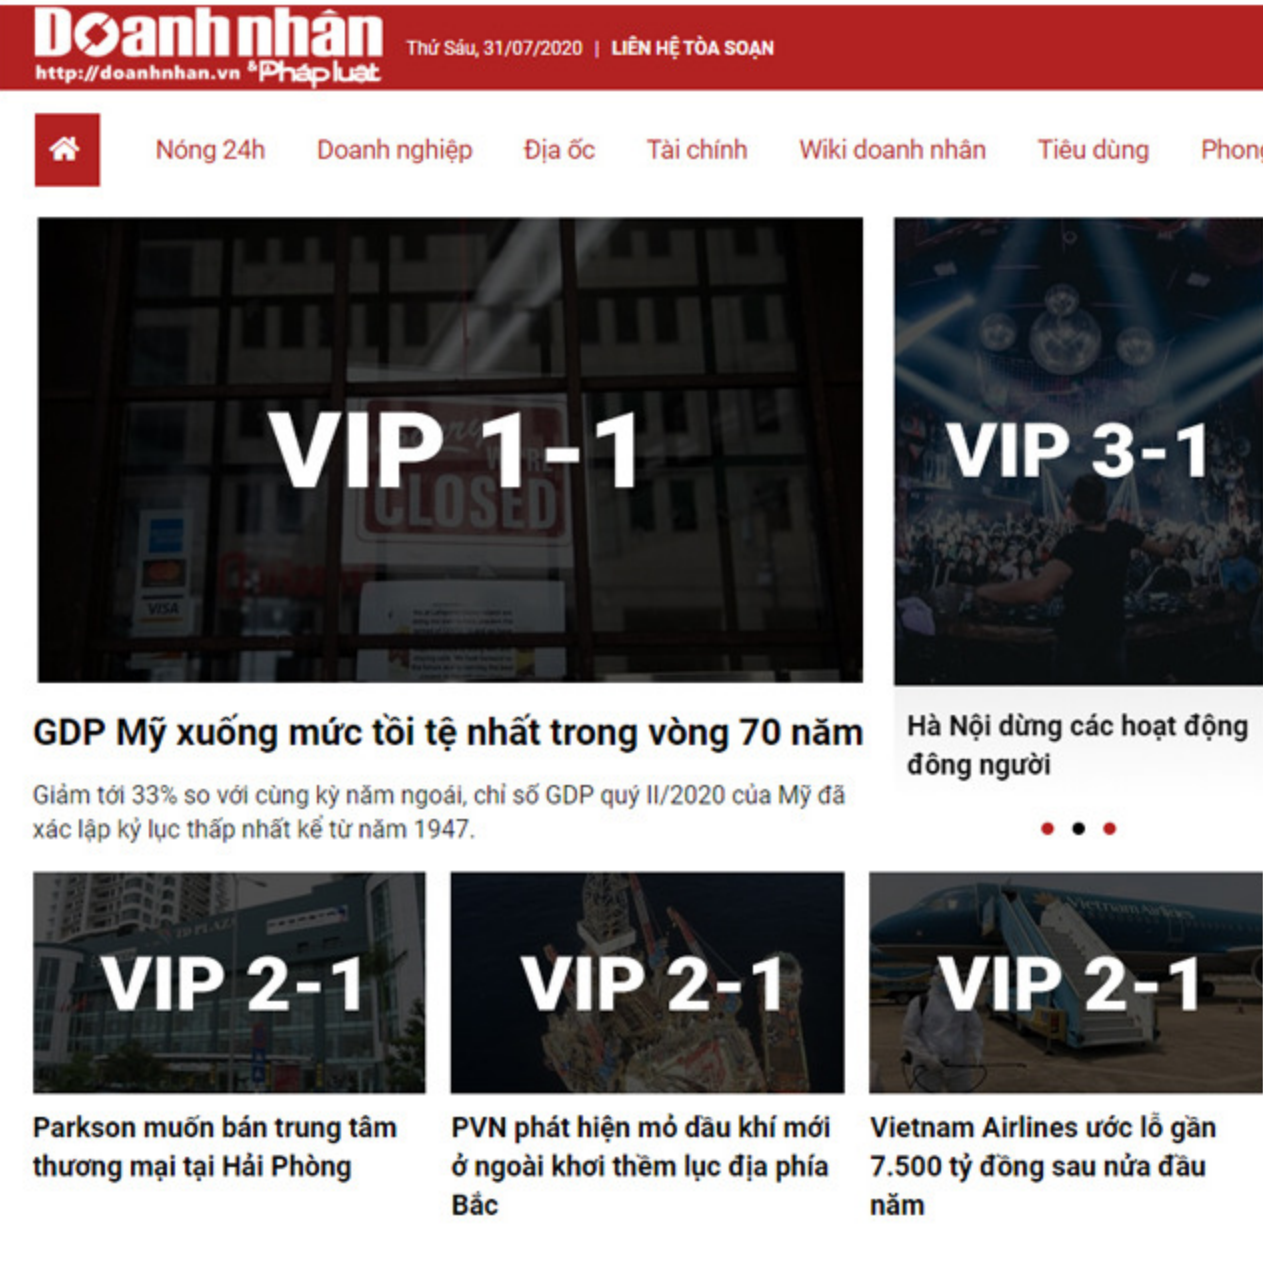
Doanh nhân
http://doanhnhan.vn & Pháp luật
Thứ Sáu, 31/07/2020 | LIÊN HỆ TÒA SOẠN

Nóng 24h Doanh nghiệp Địa ốc Tài chính Wiki doanh nhân Tiêu dùng Phon

VIP 1-1

GDP Mỹ xuống mức tồi tệ nhất trong vòng 70 năm

Giảm tới 33% so với cùng kỳ năm ngoái, chỉ số GDP quý II/2020 của Mỹ đã xác lập kỷ lục thấp nhất kể từ năm 1947.

VIP 3-1

Hà Nội dừng các hoạt động đông người

VIP 2-1

Parkson muốn bán trung tâm thương mại tại Hải Phòng

VIP 2-1

PVN phát hiện mỏ dầu khí mới ở ngoài khơi thềm lục địa phía Bắc

VIP 2-1

Vietnam Airlines ước lỗ gần 7.500 tỷ đồng sau nửa đầu năm